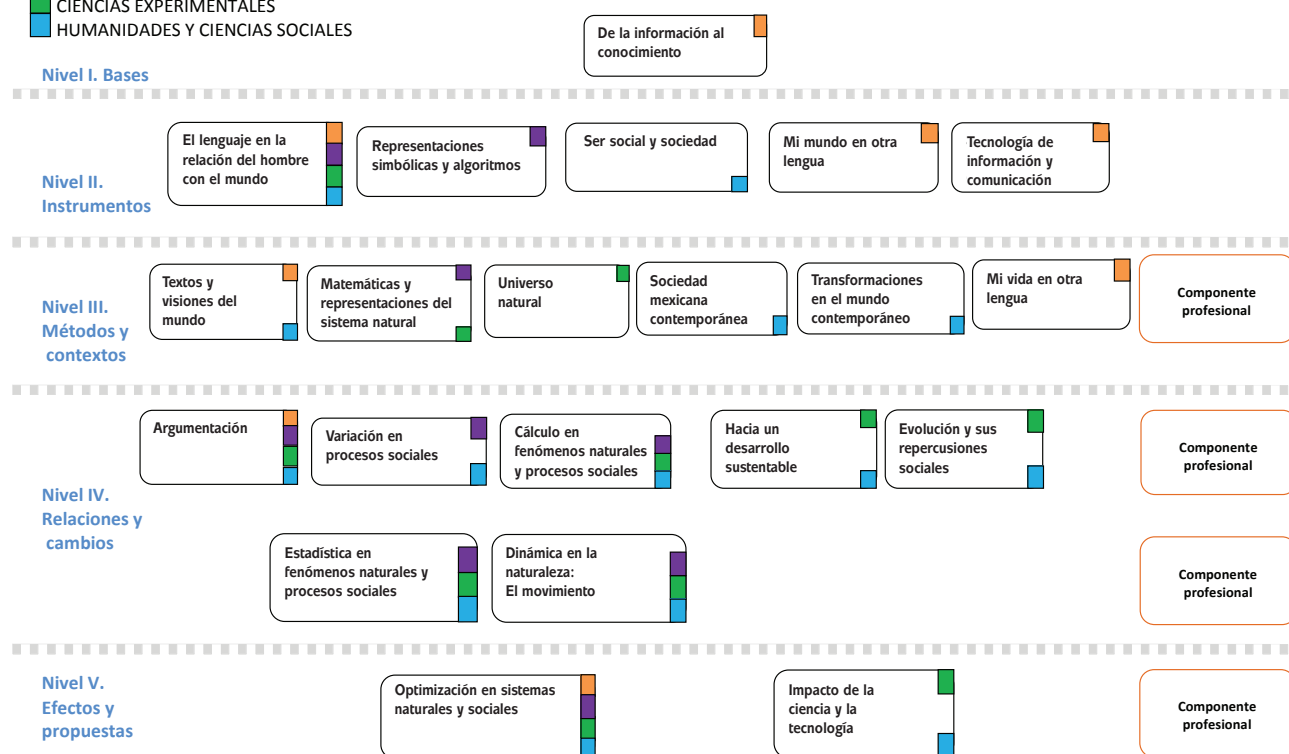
CIENCIAS EXPERIMENTALES
HUMANIDADES Y CIENCIAS SOCIALES

De la información al conocimiento

Nivel I. Bases

El lenguaje en la relación del hombre con el mundo

Representaciones simbólicas y algoritmos

Ser social y sociedad

Mi mundo en otra lengua

Tecnología de información y comunicación

Nivel II. Instrumentos

Textos y visiones del mundo

Matemáticas y representaciones del sistema natural

Universo natural

Sociedad mexicana contemporánea

Transformaciones en el mundo contemporáneo

Mi vida en otra lengua

Componente profesional

Nivel III. Métodos y contextos

Argumentación

Variación en procesos sociales

Cálculo en fenómenos naturales y procesos sociales

Hacia un desarrollo sustentable

Evolución y sus repercusiones sociales

Componente profesional

Nivel IV. Relaciones y cambios

Estadística en fenómenos naturales y procesos sociales

Dinámica en la naturaleza: El movimiento

Componente profesional

Nivel V. Efectos y propuestas

Optimización en sistemas naturales y sociales

Impacto de la ciencia y la tecnología

Componente profesional